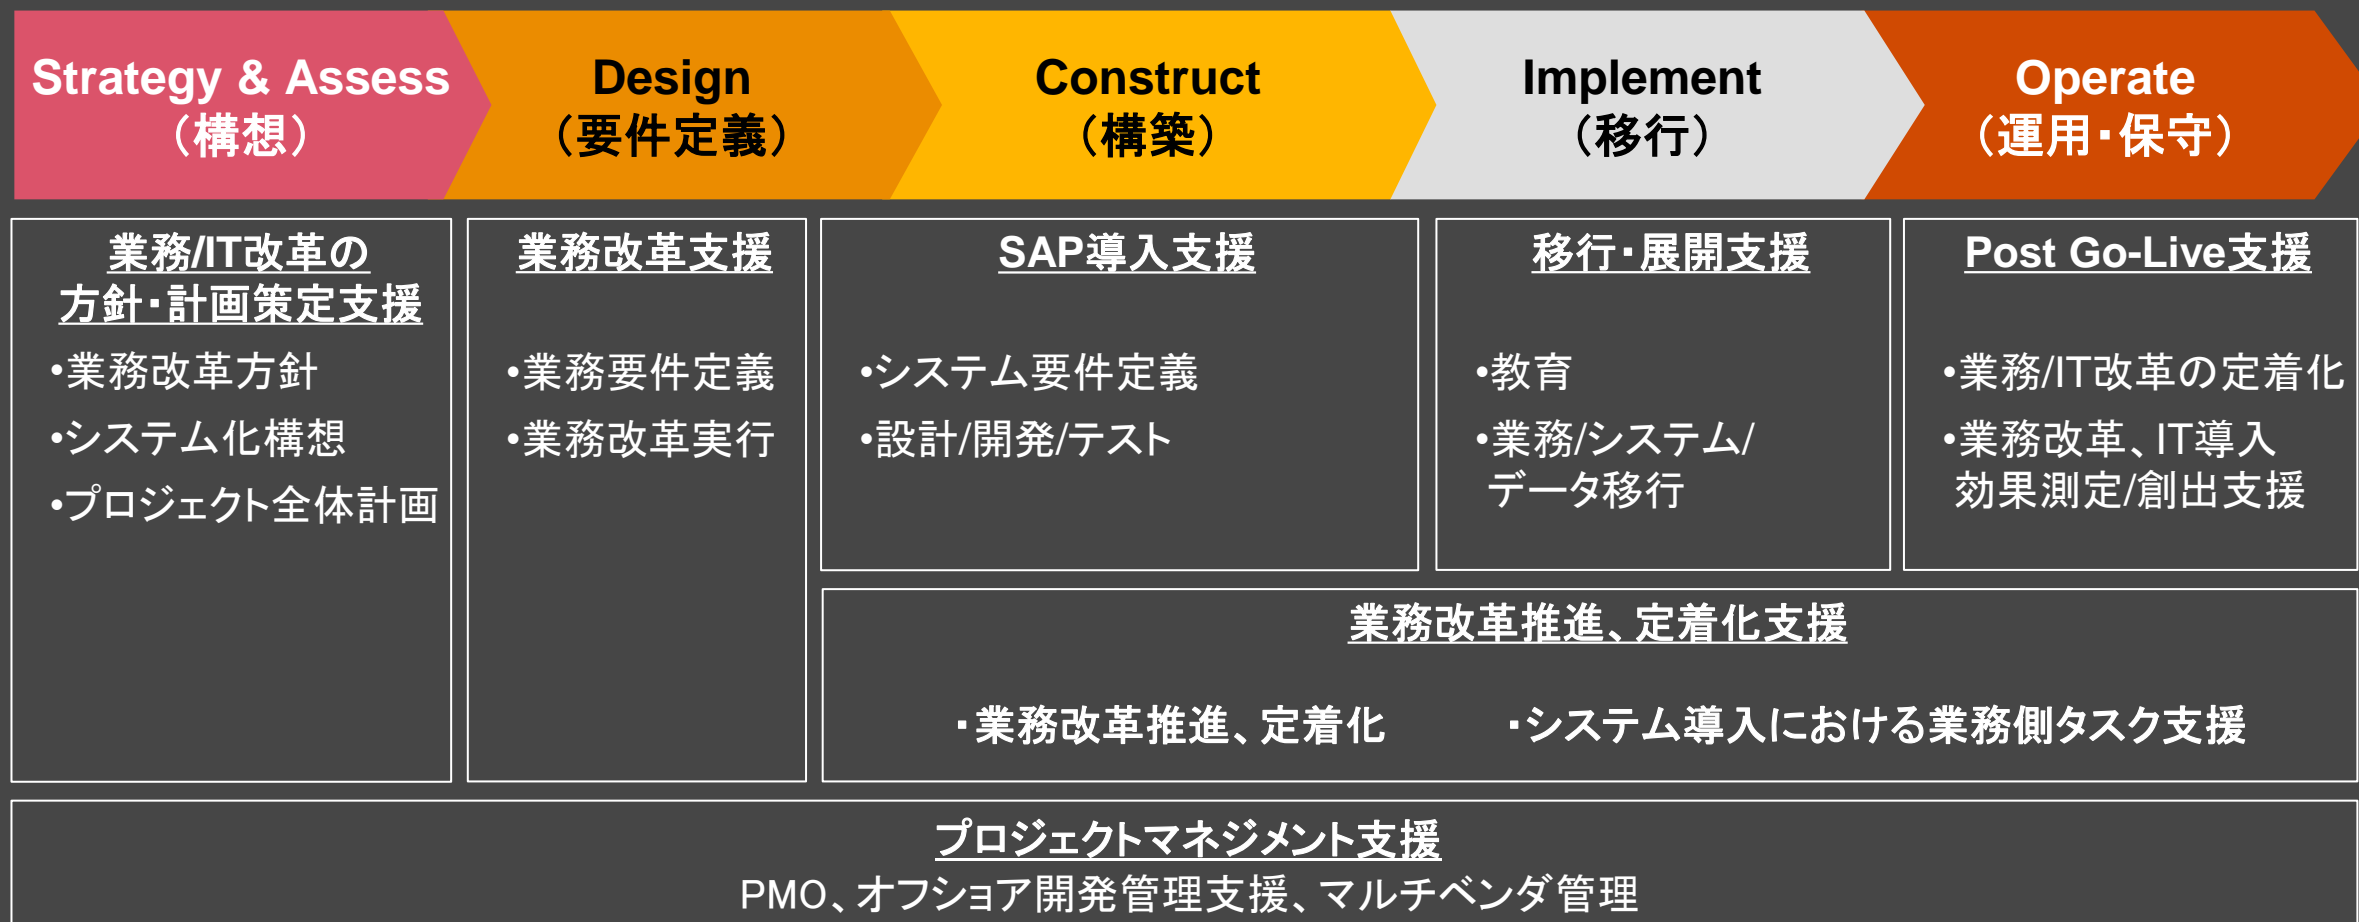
Strategy & Assess
（構想）

Design
（要件定義）

Construct
（構築）

Implement
（移行）

Operate
（運用・保守）

業務/IT改革の方針・計画策定支援
•業務改革方針
•システム化構想
•プロジェクト全体計画

業務改革支援
•業務要件定義
•業務改革実行

SAP導入支援
•システム要件定義
•設計/開発/テスト

移行・展開支援
•教育
•業務/システム/データ移行

Post Go-Live支援
•業務/IT改革の定着化
•業務改革、IT導入効果測定/創出支援

業務改革推進、定着化支援
・業務改革推進、定着化　・システム導入における業務側タスク支援

プロジェクトマネジメント支援
PMO、オフショア開発管理支援、マルチベンダ管理